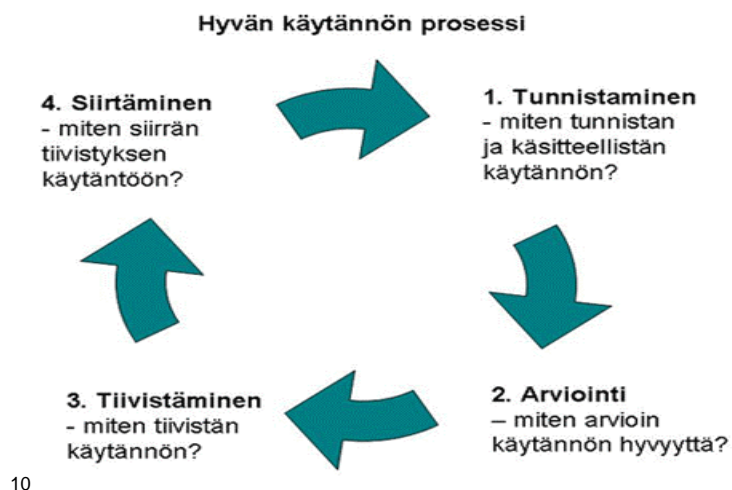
Hyvän käytännön prosessi

1. Tunnistaminen
- miten tunnistan ja käsitteellistän käytännön?

2. Arviointi
– miten arvioin käytännön hyvyyttä?

3. Tiivistäminen
- miten tiivistän käytännön?

4. Siirtäminen
- miten siirrän tiivistyksen käytäntöön?

10